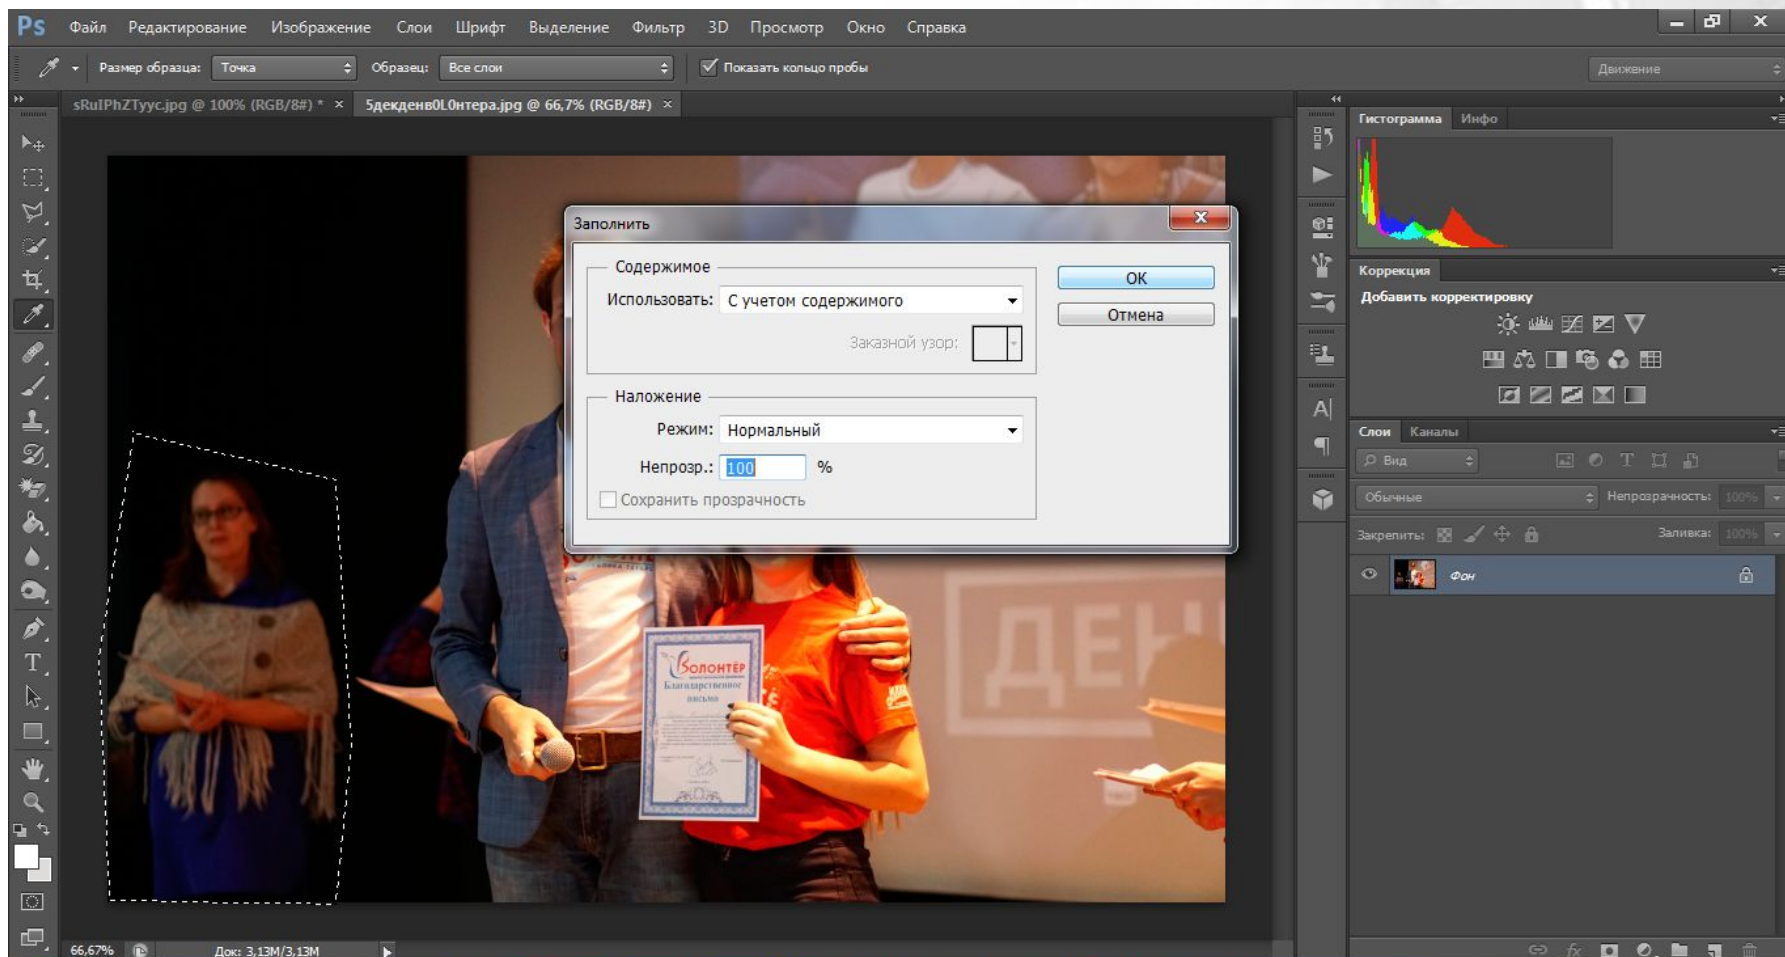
Ps Файл Редактирование Изображение Слои Шрифт Выделение Фильтр 3D Просмотр Окно Справка

Размер образца: Точка Образец: Все слои Показать кольцо пробы

Движение

sRuIPhZTyyc.jpg @ 100% (RGB/8#) * × 5декденв0L0нтера.jpg @ 66,7% (RGB/8#) ×

Заполнить

Содержимое

Использовать: С учетом содержимого

Заказной узор:

Наложение

Режим: Нормальный

Непрозр.: 100 %

Сохранить прозрачность

OK

Отмена

Волонтёр
Благодарственное письмо

ДЕН

Гистограмма Инфо

Коррекция

Добавить корректировку

Слои Каналы

Вид

Обычные Непрозрачность: 100%

Закрепить: Заливка: 100%

Фон

66,67% Док: 3,13M/3,13M